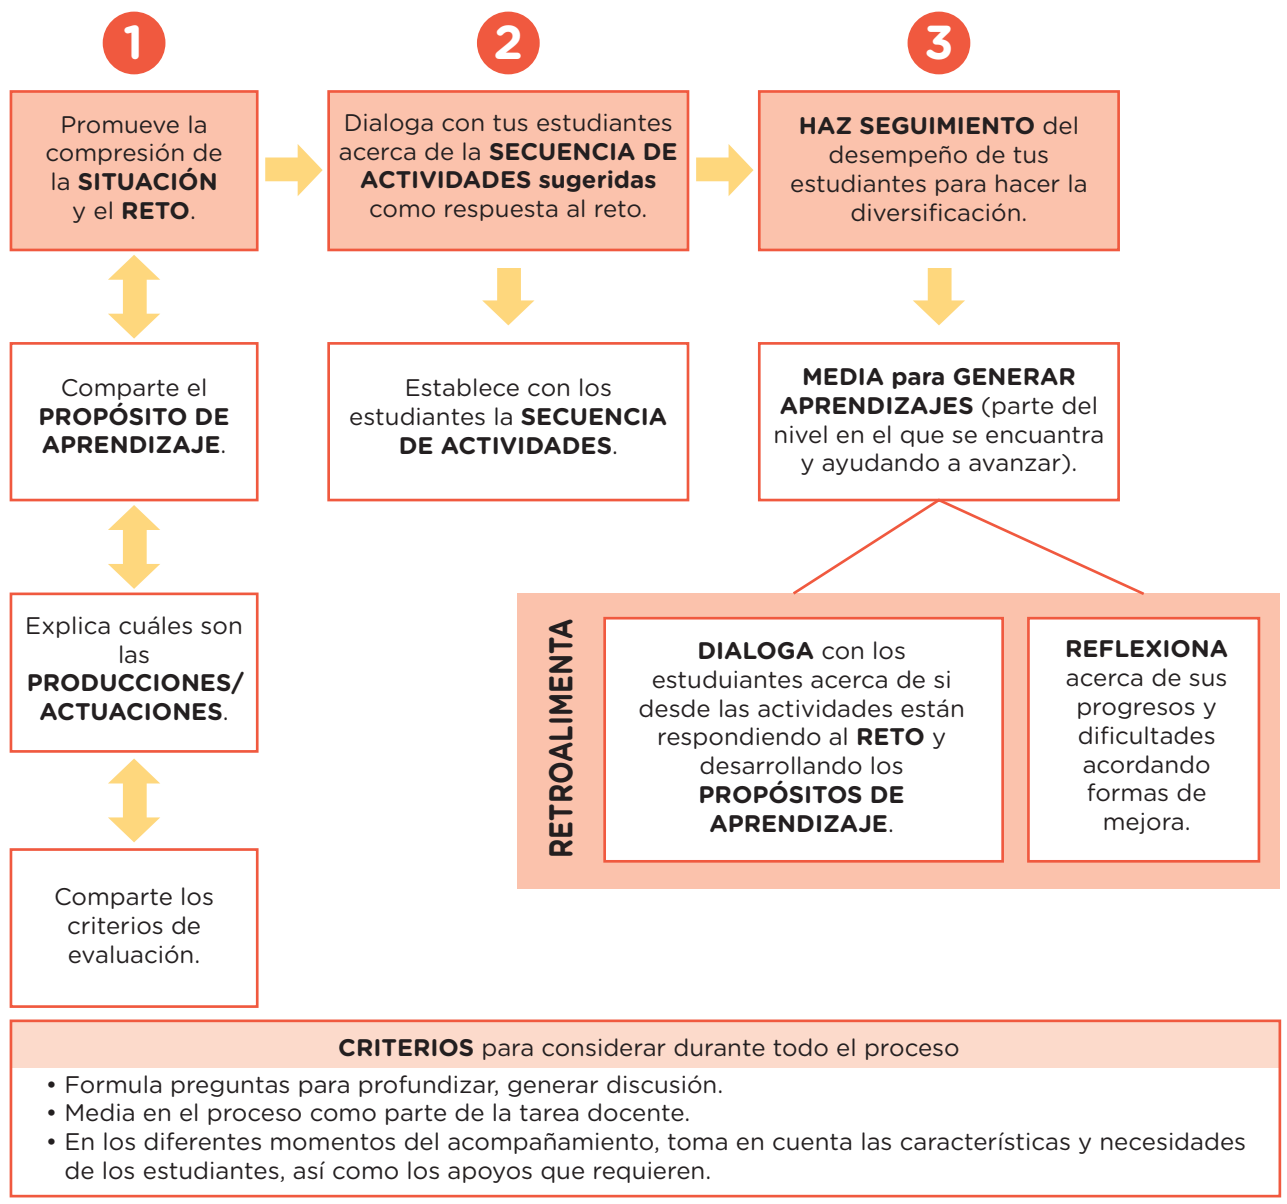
1

Promueve la compresión de la **SITUACIÓN** y el **RETO**.

Comparte el **PROPÓSITO DE APRENDIZAJE**.

Explica cuáles son las **PRODUCCIONES/ ACTUACIONES**.

Comparte los criterios de evaluación.

2

Dialoga con tus estudiantes acerca de la **SECUENCIA DE ACTIVIDADES sugeridas** como respuesta al reto.

Establece con los estudiantes la **SECUENCIA DE ACTIVIDADES**.

3

**HAZ SEGUIMIENTO** del desempeño de tus estudiantes para hacer la diversificación.

**MEDIA para GENERAR APRENDIZAJES** (parte del nivel en el que se encuantra y ayudando a avanzar).

RETROALIMENTA

**DIALOGA** con los estuduiantes acerca de si desde las actividades están respondiendo al **RETO** y desarrollando los **PROPÓSITOS DE APRENDIZAJE**.

**REFLEXIONA** acerca de sus progresos y dificultades acordando formas de mejora.

**CRITERIOS** para considerar durante todo el proceso

• Formula preguntas para profundizar, generar discusión.
• Media en el proceso como parte de la tarea docente.
• En los diferentes momentos del acompañamiento, toma en cuenta las características y necesidades de los estudiantes, así como los apoyos que requieren.